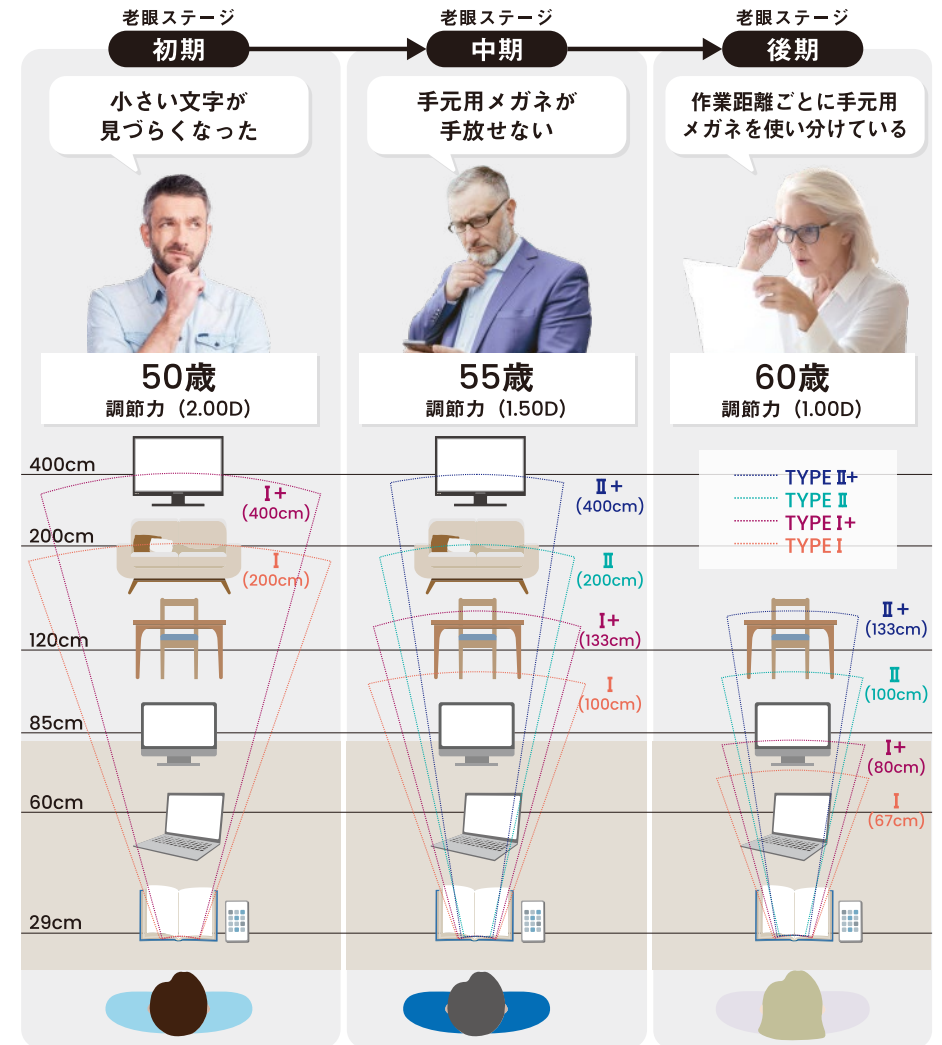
老眼ステージ
初期

老眼ステージ
中期

老眼ステージ
後期

小さい文字が見づらくなった

手元用メガネが手放せない

作業距離ごとに手元用メガネを使い分けている

50歳
調節力（2.00D）

55歳
調節力（1.50D）

60歳
調節力（1.00D）

400cm
200cm
120cm
85cm
60cm
29cm

Ⅰ+
(400cm)
Ⅰ
(200cm)

Ⅱ+
(400cm)
Ⅱ
(200cm)
Ⅰ+
(133cm)
Ⅰ
(100cm)

TYPE Ⅱ+
TYPE Ⅱ
TYPE Ⅰ+
TYPE Ⅰ

Ⅱ+
(133cm)
Ⅱ
(100cm)
Ⅰ+
(80cm)
Ⅰ
(67cm)